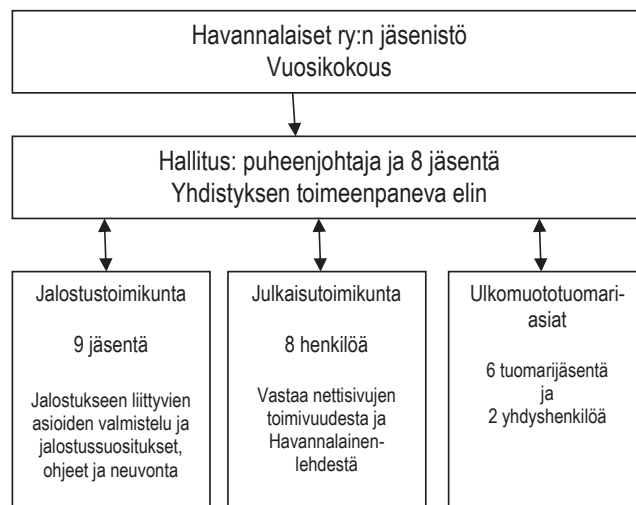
Havannalaiset ry:n jäsenistö
Vuosikokous

Hallitus: puheenjohtaja ja 8 jäsentä
Yhdistyksen toimeenpaneva elin

Jalostustoimikunta

9 jäsentä

Jalostukseen liittyvien asioiden valmistelu ja jalostussuositukset, ohjeet ja neuvonta

Julkaisutoimikunta

8 henkilöä

Vastaa nettisivujen toimivuudesta ja Havannalainen-lehdestä

Ulkomuototuomari-asiat

6 tuomarijäsentä ja 2 yhdyshenkilöä